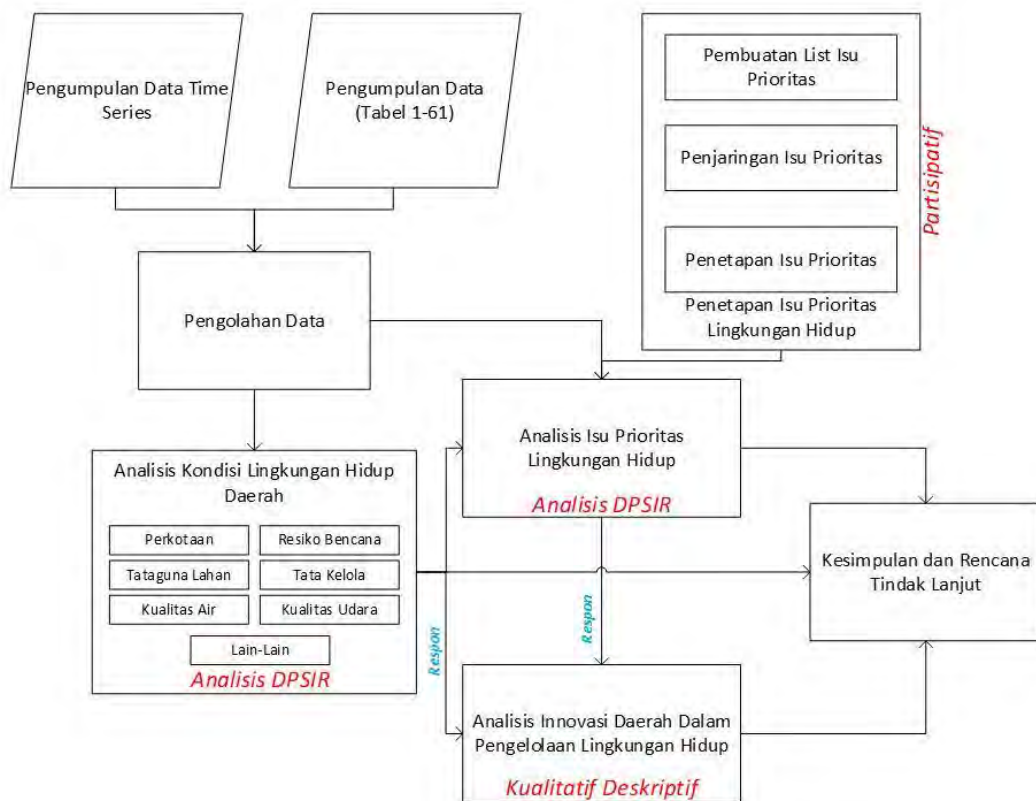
Pengumpulan Data Time Series

Pengumpulan Data (Tabel 1-61)

Pembuatan List Isu Prioritas

Penjaringan Isu Prioritas

Penetapan Isu Prioritas

Penetapan Isu Prioritas Lingkungan Hidup

Partisipatif

Pengolahan Data

Analisis Isu Prioritas Lingkungan Hidup

Analisis DPSIR

Analisis Kondisi Lingkungan Hidup Daerah

Perkotaan

Resiko Bencana

Tataguna Lahan

Tata Kelola

Kualitas Air

Kualitas Udara

Lain-Lain

Analisis DPSIR

Kesimpulan dan Rencana Tindak Lanjut

Respon

Respon

Analisis Innovasi Daerah Dalam Pengelolaan Lingkungan Hidup

Kualitatif Deskriptif